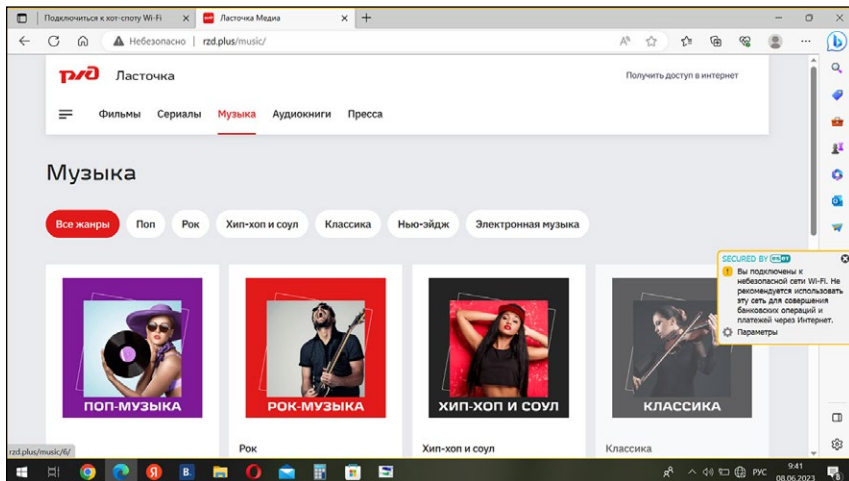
Подключиться к хот-споту Wi-Fi
Ласточка Медиа
Небезопасно | rzd.plus/music/

РЖД Ласточка
Получить доступ в интернет

Фильмы Сериалы Музыка Аудиокниги Пресса

Музыка

Все жанры Поп Рок Хип-хоп и соул Классика Нью-эйдж Электронная музыка

ПОП-МУЗЫКА
РОК-МУЗЫКА
ХИП-ХОП И СОУЛ
КЛАССИКА

Рок
Хип-хоп и соул
Классика

SECURED BY ESET
Вы подключены к небезопасной сети Wi-Fi. Не рекомендуется использовать эту сеть для совершения банковских операций и платежей через Интернет.
Параметры

rzd.plus/music/6/

РУС
9:41
08.06.2023